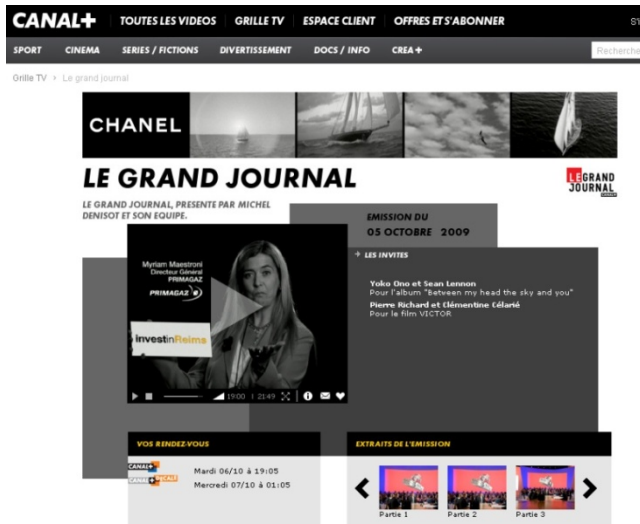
CANAL+ TOUTES LES VIDEOS GRILLE TV ESPACE CLIENT OFFRES ET S'ABONNER

SPORT CINEMA SERIES / FICTIONS DIVERTISSEMENT DOCS / INFO CREA+

Recherche

Grille TV > Le grand journal

CHANEL

LE GRAND JOURNAL

LE GRAND JOURNAL

LE GRAND JOURNAL, PRESENTE PAR MICHEL DENISOT ET SON EQUIPE.

EMISSION DU 05 OCTOBRE 2009

Myriam Maestroni Directeur Général PRIMAGAZ

PRIMAGAZ

investinReims

19:00 | 21:49

LES INVITES

Yoko Ono et Sean Lennon
Pour l'album "Between my head the sky and you"

Pierre Richard et Clémentine Célarié
Pour le film VICTOR

VOS RENDEZ-VOUS

CANAL+

Mardi 06/10 à 19:05
Mercredi 07/10 à 01:05

EXTRAITS DE L'EMISSION

Partie 1 Partie 2 Partie 3